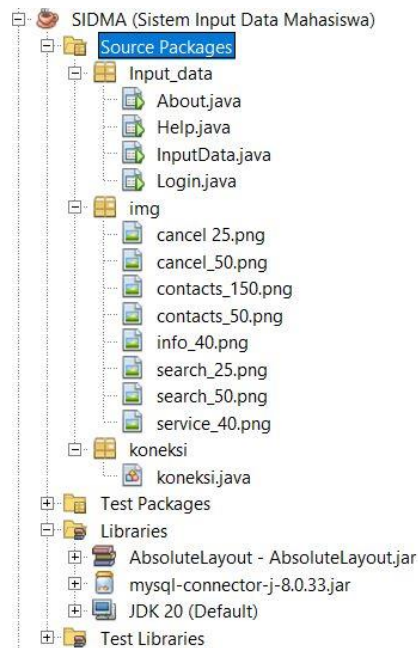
SIDMA (Sistem Input Data Mahasiswa)
Source Packages
Input_data
About.java
Help.java
InputData.java
Login.java
img
cancel 25.png
cancel_50.png
contacts_150.png
contacts_50.png
info_40.png
search_25.png
search_50.png
service_40.png
koneksi
koneksi.java
Test Packages
Libraries
AbsoluteLayout - AbsoluteLayout.jar
mysql-connector-j-8.0.33.jar
JDK 20 (Default)
Test Libraries